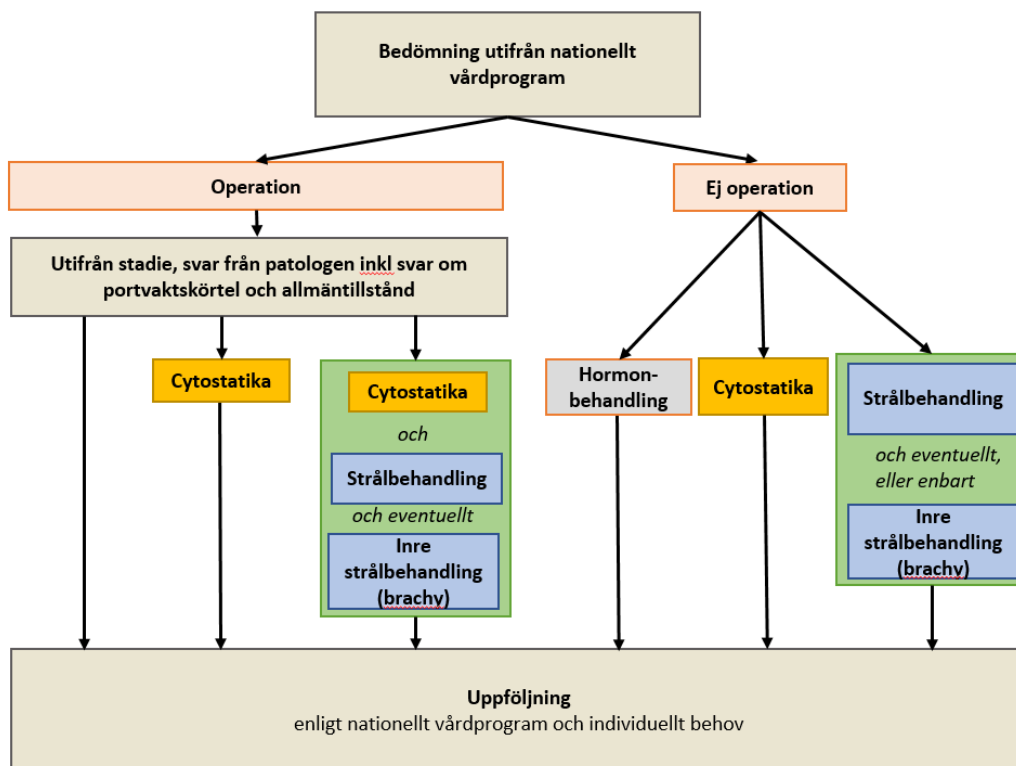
Bedömning utifrån nationellt vårdprogram

Operation

Ej operation

Utifrån stadie, svar från patologen inkl svar om portvaktskörtel och allmäntillstånd

Cytostatika

Cytostatika

och

Strålbehandling

och eventuellt

Inre strålbehandling (brachy)

Hormonbehandling

Cytostatika

Strålbehandling

och eventuellt, eller enbart

Inre strålbehandling (brachy)

Uppföljning
enligt nationellt vårdprogram och individuellt behov